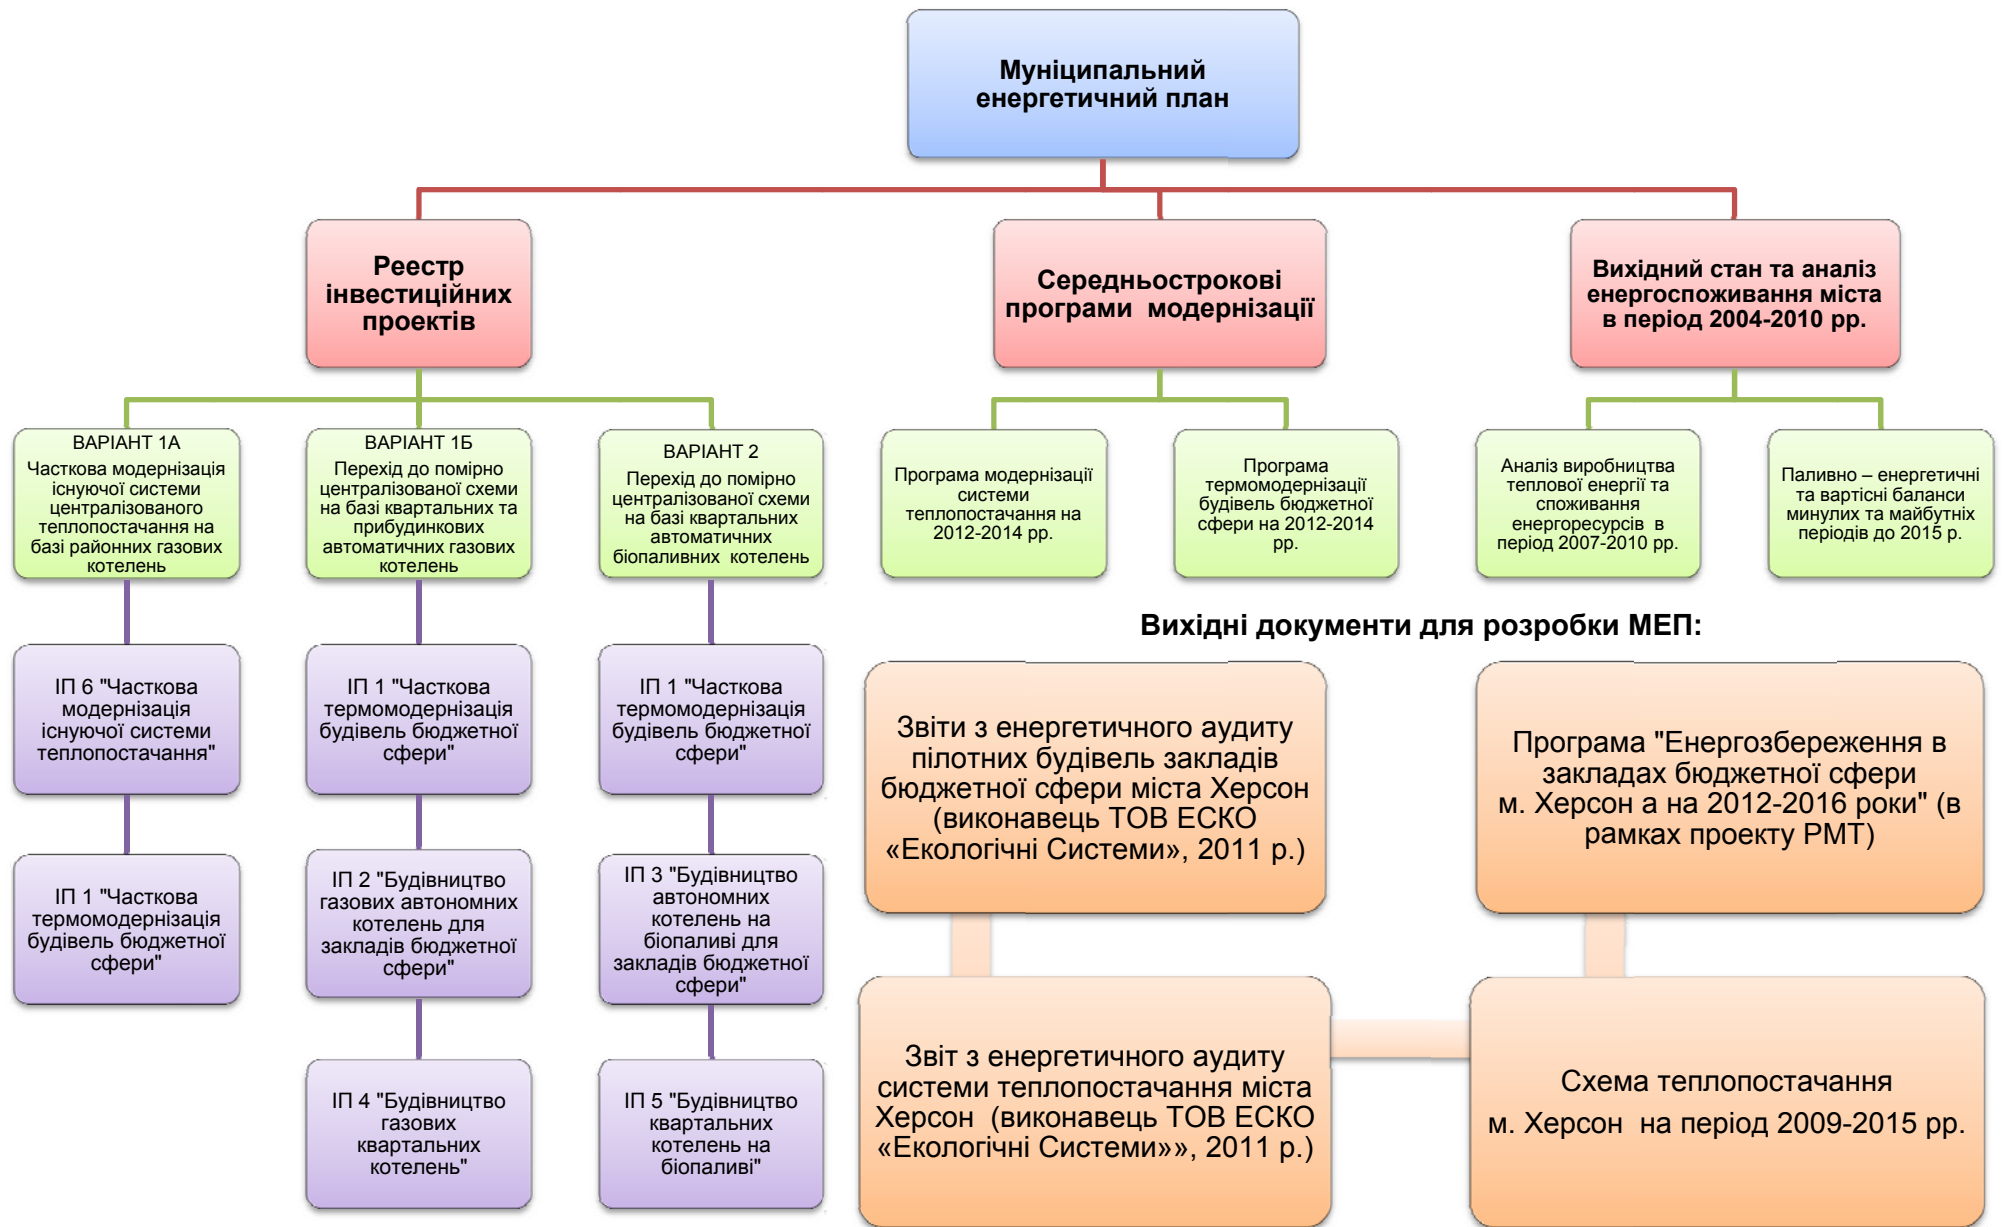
Муніципальний енергетичний план

Реєстр інвестиційних проектів

Середньострокові програми модернізації

Вихідний стан та аналіз енергоспоживання міста в період 2004-2010 рр.

ВАРІАНТ 1А
Часткова модернізація існуючої системи централізованого теплопостачання на базі районних газових котелень

ВАРІАНТ 1Б
Перехід до помірно централізованої схеми на базі квартальних та прибудинкових автоматичних газових котелень

ВАРІАНТ 2
Перехід до помірно централізованої схеми на базі квартальних автоматичних біопаливних котелень

Програма модернізації системи теплопостачання на 2012-2014 рр.

Програма термомодернізації будівель бюджетної сфери на 2012-2014 рр.

Аналіз виробництва теплової енергії та споживання енергоресурсів в період 2007-2010 рр.

Паливно – енергетичні та вартісні баланси минулих та майбутніх періодів до 2015 р.

ІП 6 "Часткова модернізація існуючої системи теплопостачання"

ІП 1 "Часткова термомодернізація будівель бюджетної сфери"

ІП 1 "Часткова термомодернізація будівель бюджетної сфери"

ІП 1 "Часткова термомодернізація будівель бюджетної сфери"

ІП 2 "Будівництво газових автономних котелень для закладів бюджетної сфери"

ІП 3 "Будівництво автономних котелень на біопаливі для закладів бюджетної сфери"

ІП 4 "Будівництво газових квартальних котелень"

ІП 5 "Будівництво квартальних котелень на біопаливі"

Вихідні документи для розробки МЕП:

Звіти з енергетичного аудиту пілотних будівель закладів бюджетної сфери міста Херсон (виконавець ТОВ ЕСКО «Екологічні Системи», 2011 р.)

Програма "Енергозбереження в закладах бюджетної сфери м. Херсон а на 2012-2016 роки" (в рамках проекту РМТ)

Звіт з енергетичного аудиту системи теплопостачання міста Херсон (виконавець ТОВ ЕСКО «Екологічні Системи»», 2011 р.)

Схема теплопостачання м. Херсон на період 2009-2015 рр.